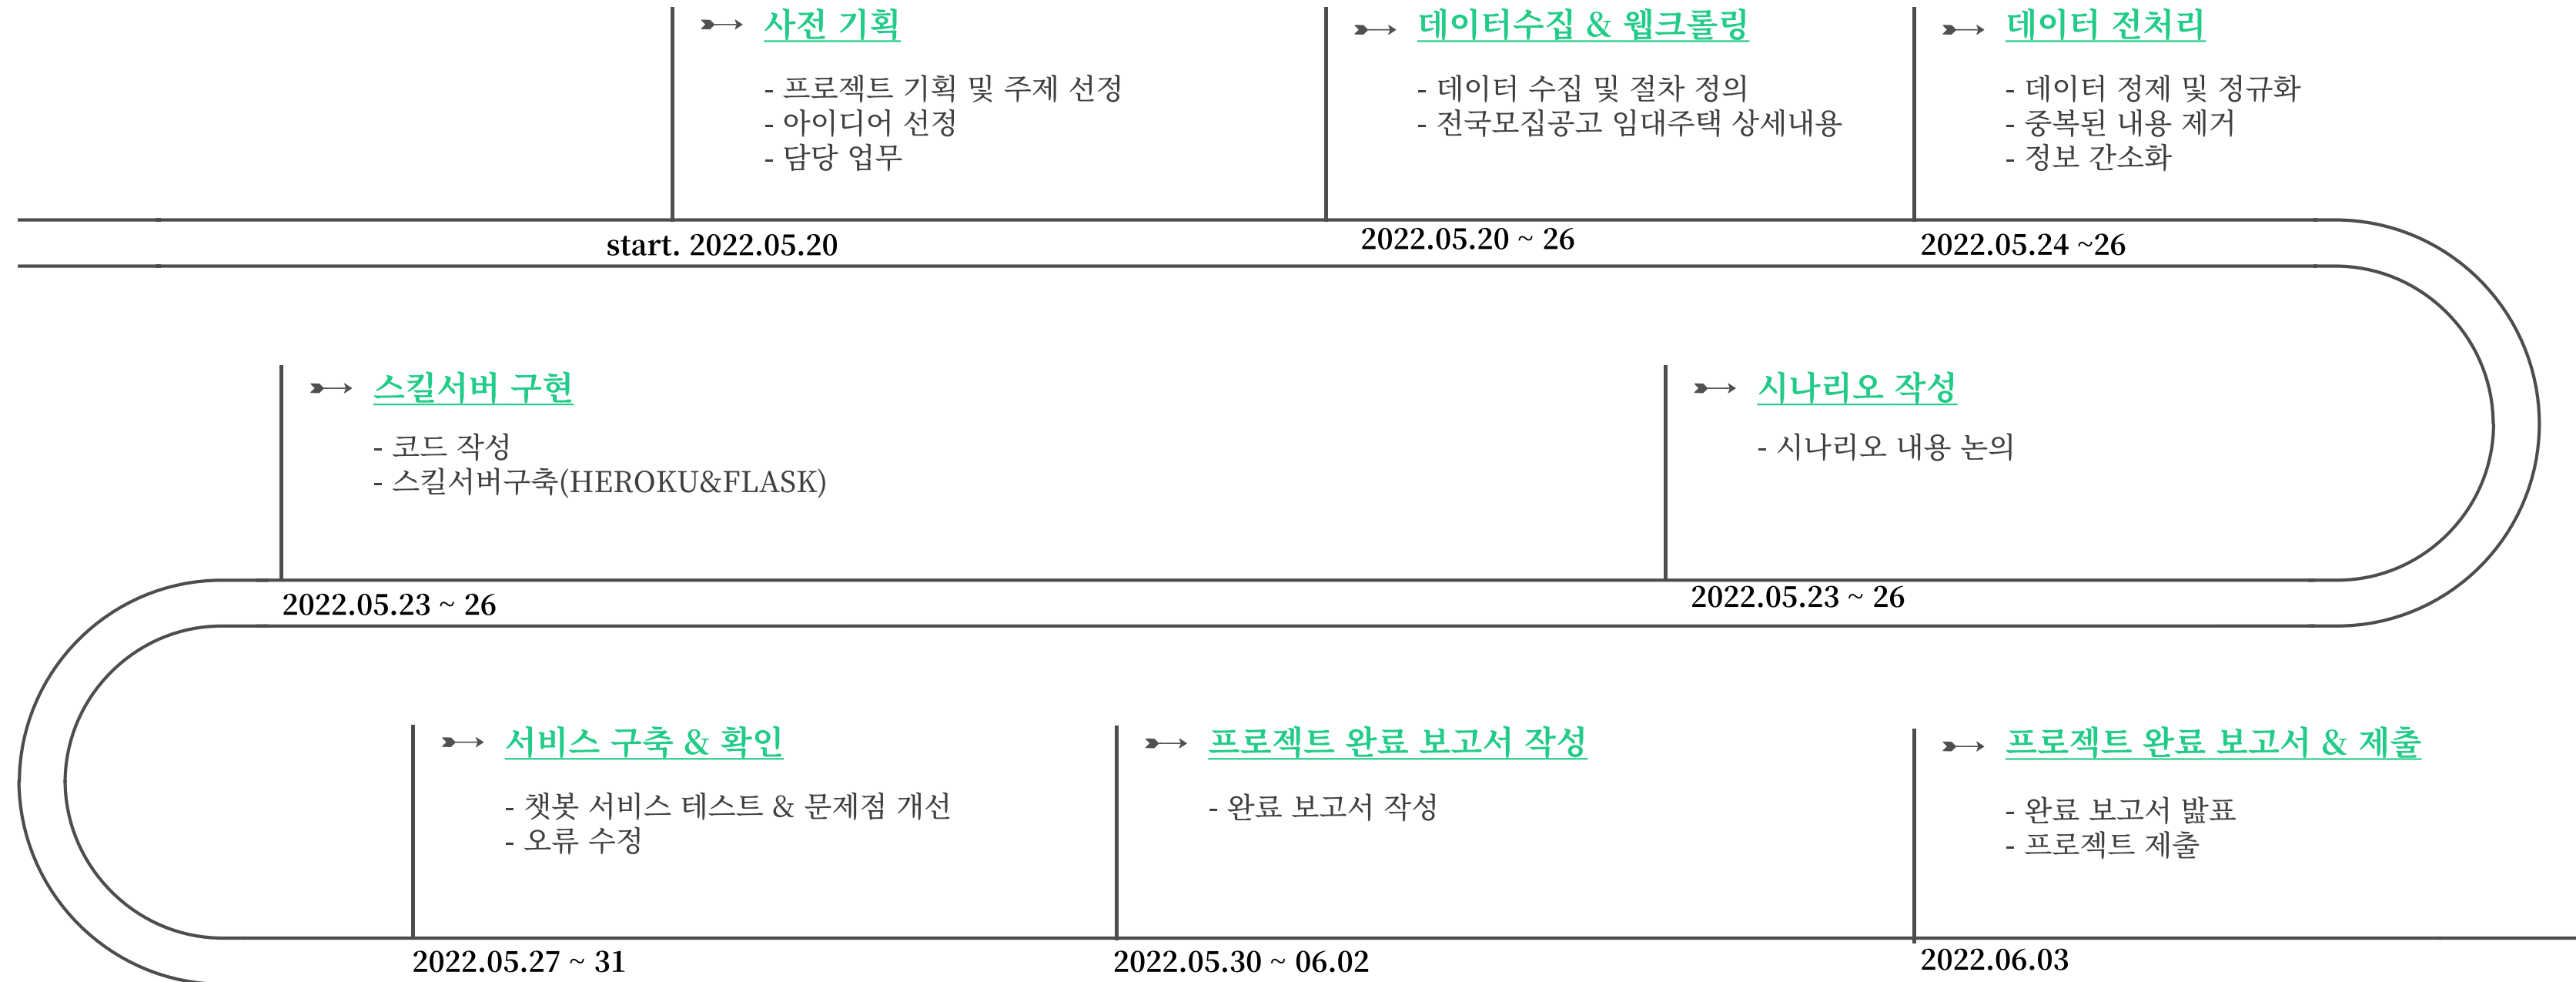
사전 기획

- 프로젝트 기획 및 주제 선정
- 아이디어 선정
- 담당 업무

start. 2022.05.20

데이터수집 & 웹크롤링

- 데이터 수집 및 절차 정의
- 전국모집공고 임대주택 상세내용

2022.05.20 ~ 26

데이터 전처리

- 데이터 정제 및 정규화
- 중복된 내용 제거
- 정보 간소화

2022.05.24 ~26

스킬서버 구현

- 코드 작성
- 스킬서버구축(HEROKU&FLASK)

2022.05.23 ~ 26

시나리오 작성

- 시나리오 내용 논의

2022.05.23 ~ 26

서비스 구축 & 확인

- 챗봇 서비스 테스트 & 문제점 개선
- 오류 수정

2022.05.27 ~ 31

프로젝트 완료 보고서 작성

- 완료 보고서 작성

2022.05.30 ~ 06.02

프로젝트 완료 보고서 & 제출

- 완료 보고서 발표
- 프로젝트 제출

2022.06.03